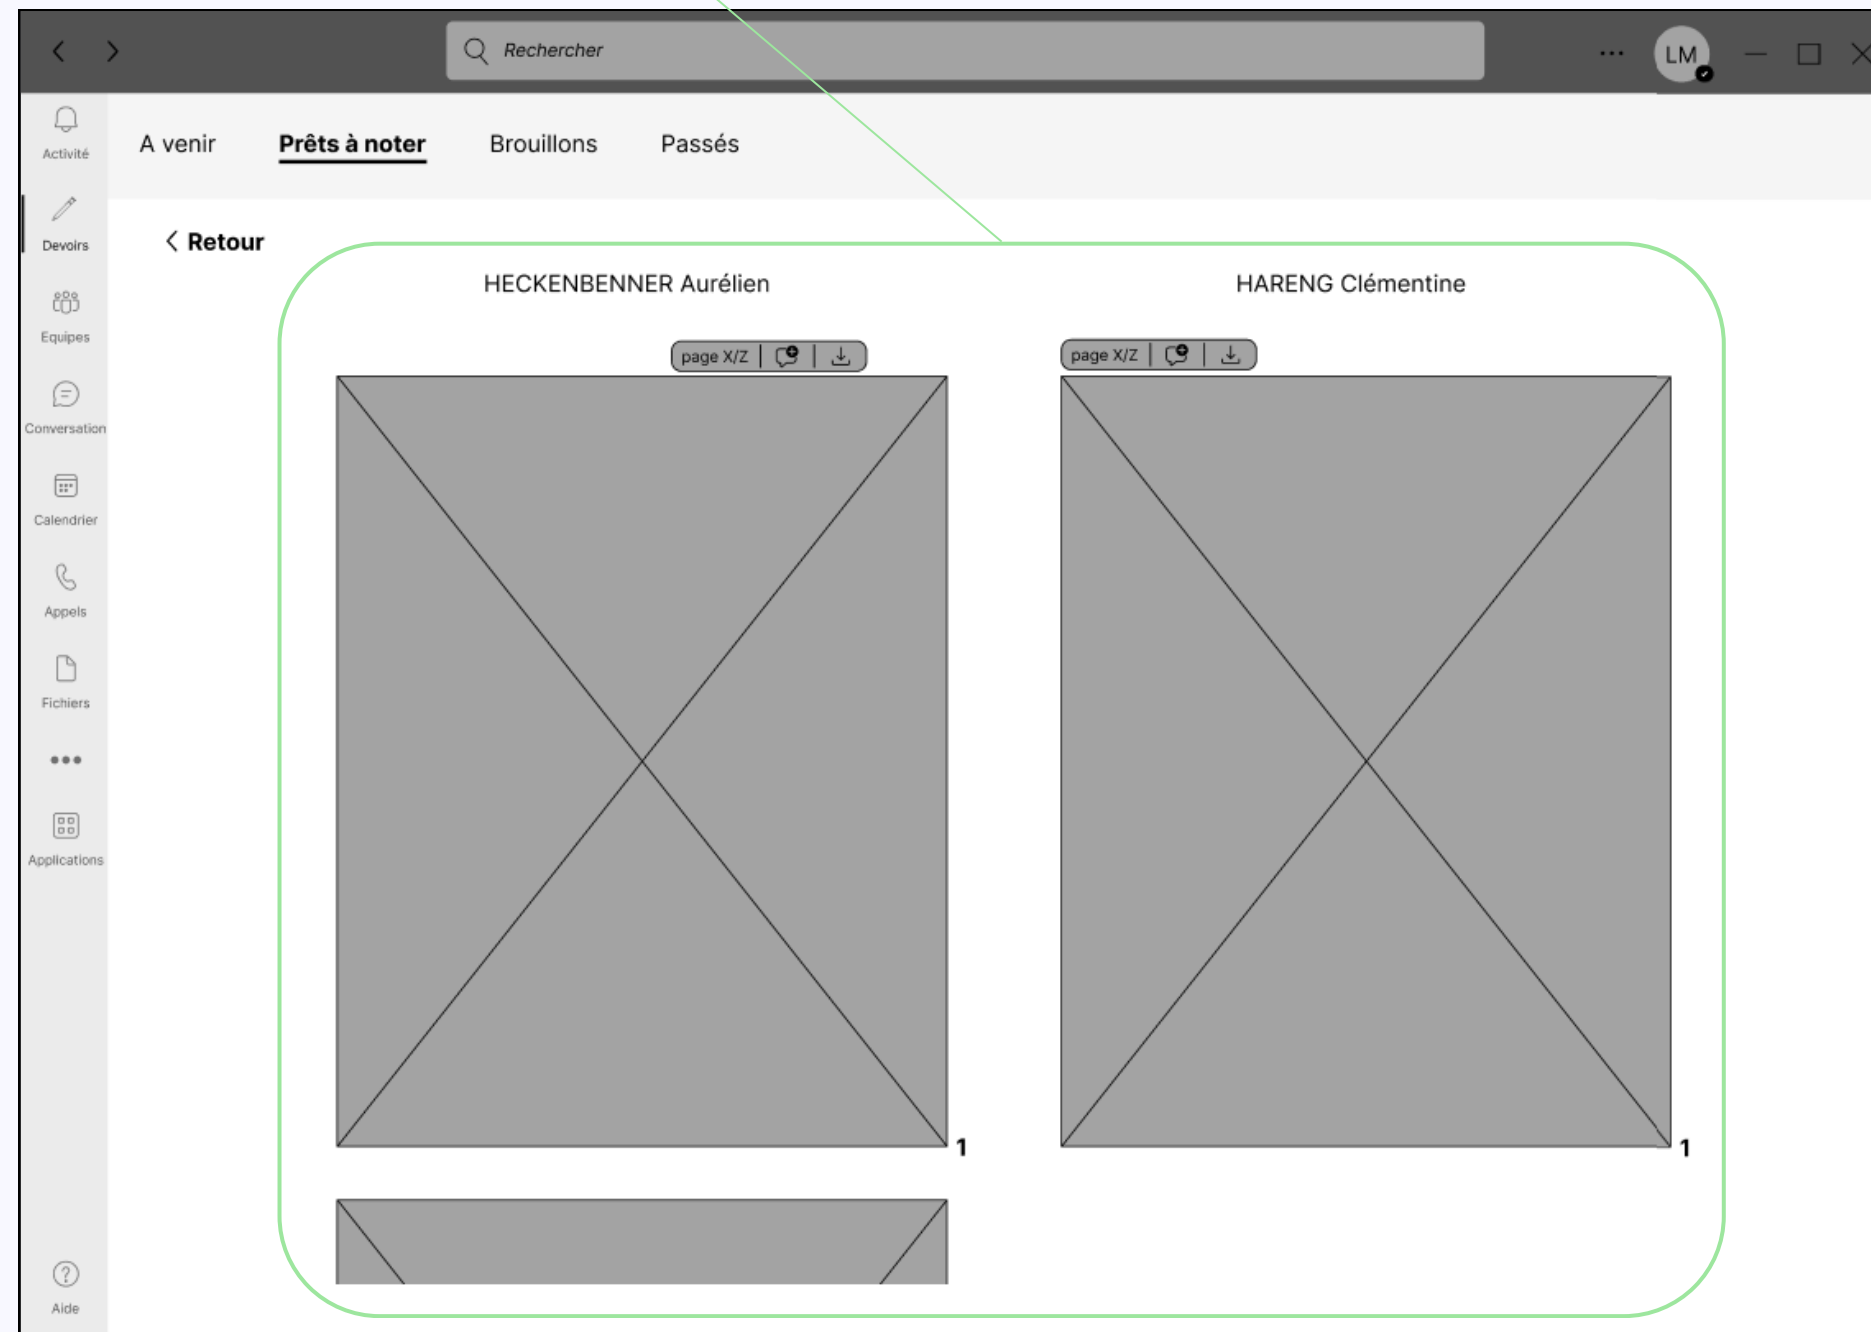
Rechercher

LM

Activité

Devoirs

Equipes

Conversation

Calendrier

Appels

Fichiers

•••

Applications

Aide

A venir Prêts à noter Brouillons Passés

Retour

HECKENBENNER Aurélien

HARENG Clémentine

page X/Z

page X/Z

1

1